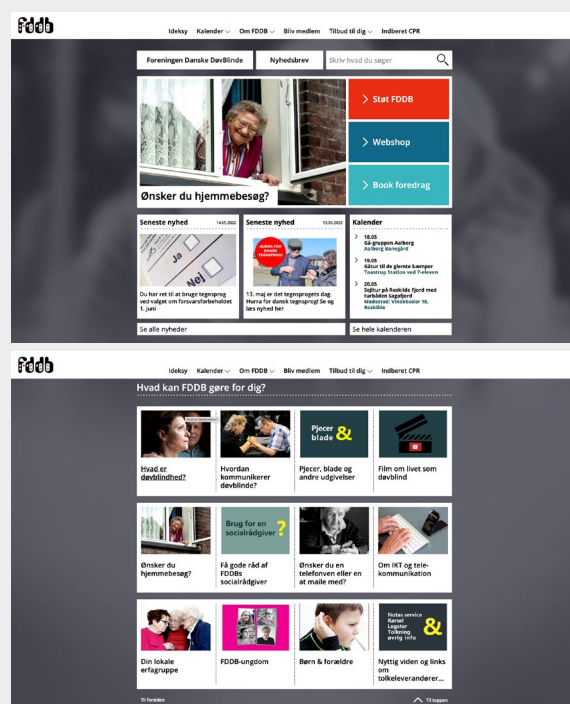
fddb

Ideksy Kalender Om FDDB Bliv medlem Tilbud til dig Indberet CPR

Foreningen Danske DøvBlinde

Nyhedsbrev

Skriv hvad du søger

Ønsker du hjemmebesøg?

> Støt FDDB

> Webshop

> Book foredrag

Seneste nyhed 14.05.2022

Du har ret til at bruge tegnsprog ved valget om forsvarsforbeholdet 1. juni

Seneste nyhed 13.05.2022

13. maj er tegnsprogets dag Hurra for dansk tegnsprog! Se og læs nyhed her

Kalender

18.05 Gå-gruppen Aalborg Aalborg Banegård

19.05 Gåtur til de glemte kampes Taastrup Station ved 7-eleven

20.05 Sejltur på Roskilde fjord med tordolden Sagafjord Mødested: Vindeboder 18, Roskilde

Se alle nyheder

Se hele kalenderen

fddb

Ideksy Kalender Om FDDB Bliv medlem Tilbud til dig Indberet CPR

Hvad kan FDDB gøre for dig?

Hvad er døvblindhed?

Hvordan kommunikerer døvblinde?

Pjecer, blade &

Pjecer, blade og andre udgivelser

Film om livet som døvblind

Ønsker du hjemmebesøg?

Brug for en socialrådgiver ?

Få gode råd af FDDBs socialrådgiver

Ønsker du en telefonven eller en at maile med?

Om IKT og telekommunikation

Din lokale erfagruppe

FDDB-ungdom

Børn & forældre

Notas service Kørsel Legater Tolkning øvrig info &

Nyttig viden og links om tolkeleverandører...

Til forsiden

Til toppen